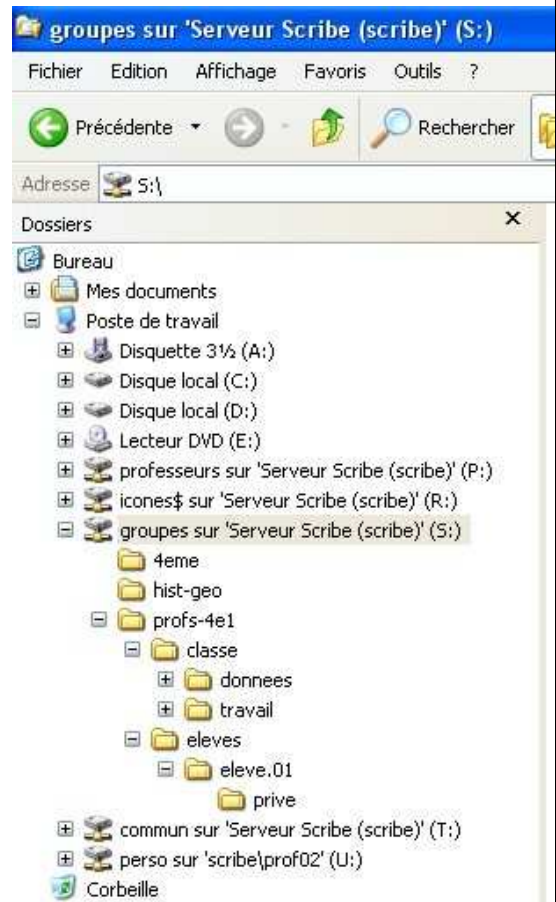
groupes sur 'Serveur Scribe (scribe)' (S:)

Fichier Edition Affichage Favoris Outils ?

Précédente Rechercher

Adresse S:\

Dossiers ×

Bureau
Mes documents
Poste de travail
Disquette 3½ (A:)
Disque local (C:)
Disque local (D:)
Lecteur DVD (E:)
professeurs sur 'Serveur Scribe (scribe)' (P:)
icones$ sur 'Serveur Scribe (scribe)' (R:)
groupes sur 'Serveur Scribe (scribe)' (S:)
4eme
hist-geo
profs-4e1
classe
donnees
travail
eleves
eleve.01
prive
commun sur 'Serveur Scribe (scribe)' (T:)
perso sur 'scribe\prof02' (U:)
Corbeille